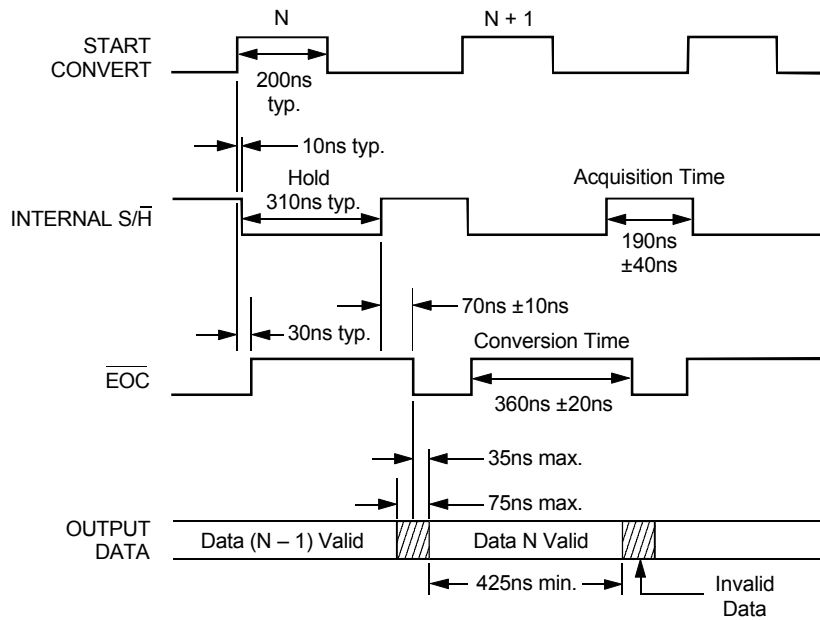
N

N + 1

START CONVERT

200ns typ.

10ns typ.

Hold 310ns typ.

Acquisition Time

INTERNAL S/$\overline{H}$

190ns ±40ns

70ns ±10ns

30ns typ.

Conversion Time

$\overline{EOC}$

360ns ±20ns

35ns max.

75ns max.

OUTPUT DATA

Data (N – 1) Valid

Data N Valid

425ns min.

Invalid Data